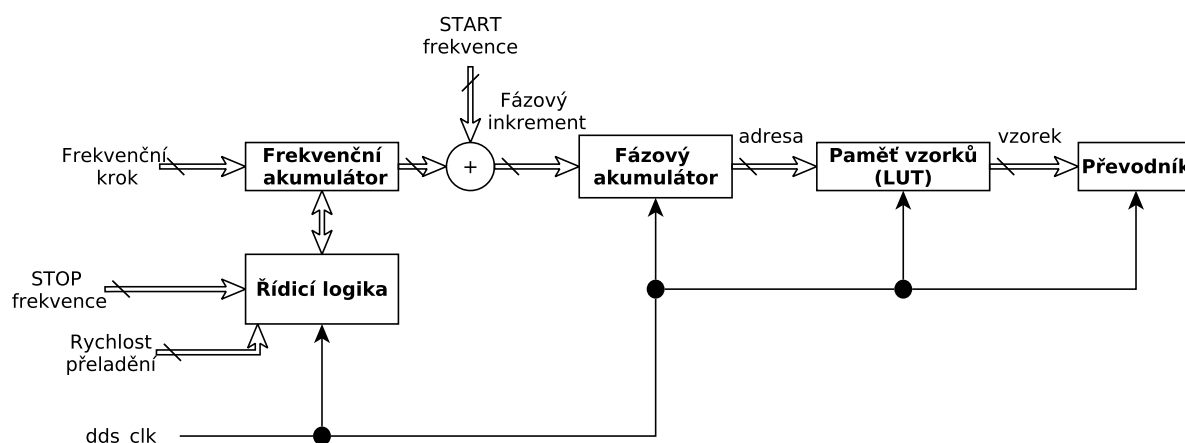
START
frekvence

Fázový
inkrement

Frekvenční
krok

Frekvenční
akumulátor

+

Fázový
akumulátor

adresa

Paměť vzorků
(LUT)

vzorek

Převodník

STOP
frekvence

Řídicí logika

Rychlost
přeladění

dds_clk